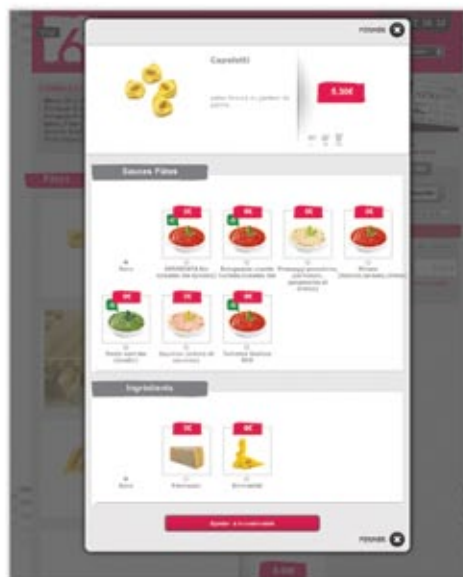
FERMER

Capeletti

pâtes farcies au jambon de parme

8.50€

Sauces Pâtes

Aucun

0€

ARRABBIATA (tomates épicées)

0€

Bolognaise (viande, tomates, oignons, ail)

0€

Fromages (mozzarella, parmesan, gorgonzola, crème)

0€

Rosée (tomates, crème)

0€

Pesto (basilic, pignons)

0€

Saumon (crème, saumon)

0€

Tomates basilic

Ingrédients

Aucun

0€

Parmesan

0€

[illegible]

Ajouter à la commande

FERMER

8.50€